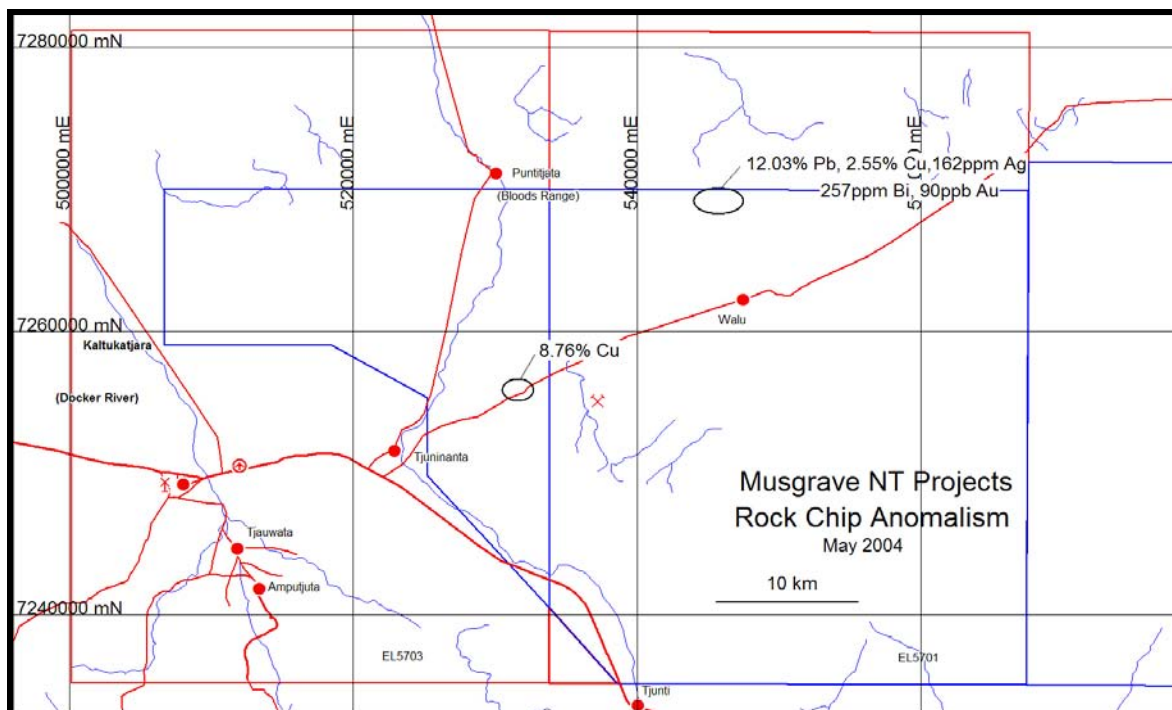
7280000 mN

500000 mE

520000 mE

540000 mE

5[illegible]0 mE

Puntitjata

(Bloods Range)

12.03% Pb, 2.55% Cu,162ppm Ag

257ppm Bi, 90ppb Au

7260000 mN

Kaltukatjara

(Docker River)

8.76% Cu

Walu

Tjuninanta

Tjauwata

Amputjuta

Musgrave NT Projects

Rock Chip Anomalism

May 2004

10 km

7240000 mN

EL5703

EL5701

Tjunti